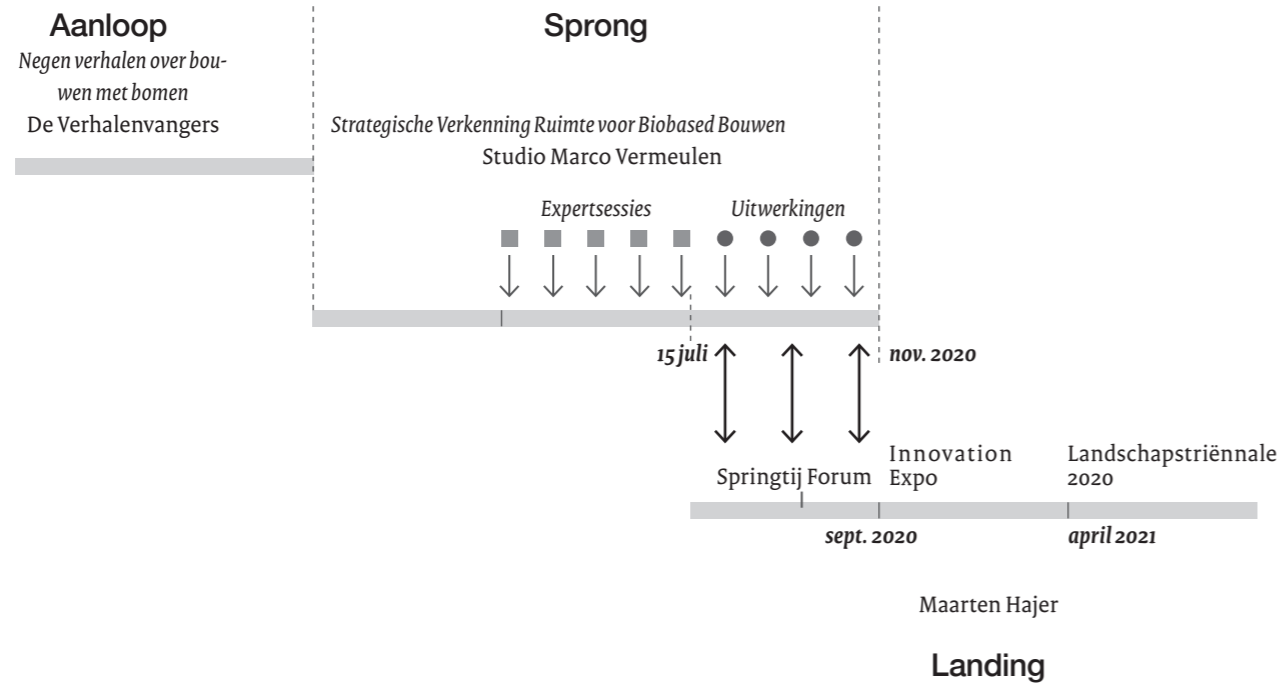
Aanloop

Negen verhalen over bouwen met bomen

De Verhalenvangers

Sprong

Strategische Verkenning Ruimte voor Biobased Bouwen

Studio Marco Vermeulen

Expertsessies

Uitwerkingen

15 juli

nov. 2020

Springtij Forum

Innovation Expo

Landschapstriënnale 2020

sept. 2020

april 2021

Maarten Hajer

Landing